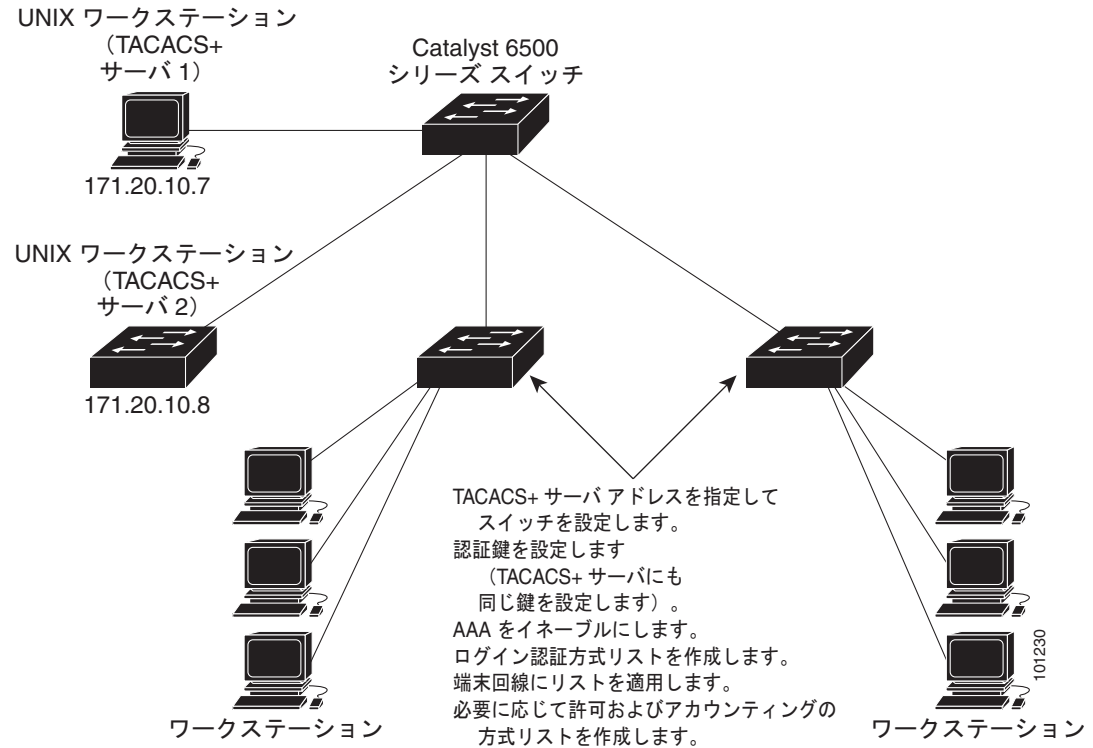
UNIX ワークステーション
(TACACS+
サーバ 1)

171.20.10.7

Catalyst 6500
シリーズ スイッチ

UNIX ワークステーション
(TACACS+
サーバ 2)

171.20.10.8

TACACS+ サーバ アドレスを指定して
スイッチを設定します。
認証鍵を設定します
(TACACS+ サーバにも
同じ鍵を設定します)。
AAA をイネーブルにします。
ログイン認証方式リストを作成します。
端末回線にリストを適用します。
必要に応じて許可およびアカウンティングの
方式リストを作成します。

ワークステーション

ワークステーション

101230